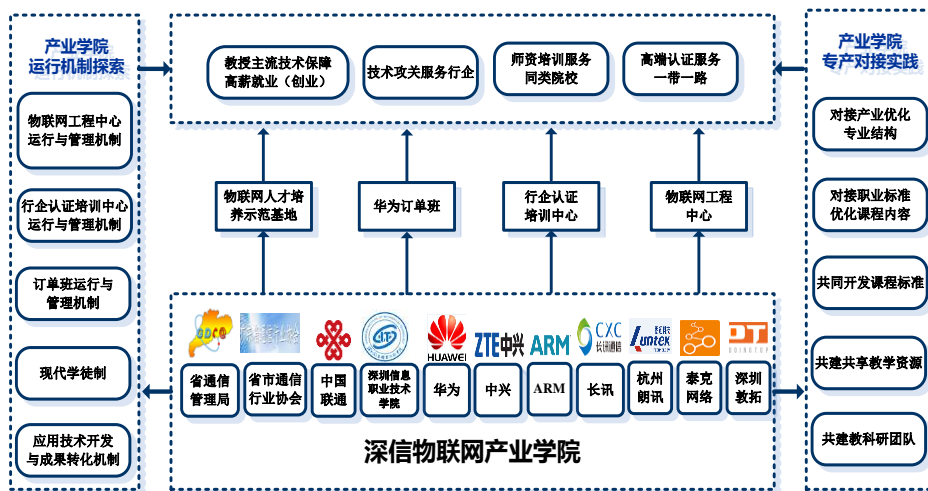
产业学院
运行机制探索

物联网工程中心运行与管理机制

行企认证培训中心运行与管理机制

订单班运行与管理机制

现代学徒制

应用技术开发与成果转化机制

教授主流技术保障高薪就业（创业）

技术攻关服务行企

师资培训服务同类院校

高端认证服务一带一路

物联网人才培养示范基地

华为订单班

行业认证培训中心

物联网工程中心

产业学院
专产对接实践

对接产业优化专业结构

对接职业标准优化课程内容

共同开发课程标准

共建共享教学资源

共建教科研团队

HUAWEI

ZTE中兴

ARM

CXC 长讯通信

Luntek

DT

省通信管理局

省市通信行业协会

中国联通

深圳信息职业技术学院

华为

中兴

ARM

长讯

杭州朗讯

泰克网络

深圳教拓

深信物联网产业学院